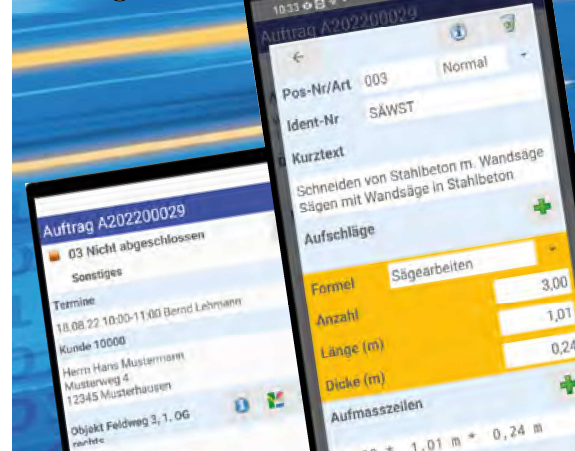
10:33
Auftrag A202200029
←
Pos-Nr/Art 003 Normal
Ident-Nr SÄWST
Kurztext
Schneiden von Stahlbeton m. Wandsäge Sägen mit Wandsäge in Stahlbeton
Aufschläge
Formel Sägearbeiten
3,00
Anzahl 1,01
Länge (m) 0,24
Dicke (m)
Aufmasszeilen
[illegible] * 1,01 m * 0,24 m

Auftrag A202200029
03 Nicht abgeschlossen
Sonstiges
Termine
18.08.22 10:00-11:00 Bernd Lehmann
Kunde 10000
Herrn Hans Mustermann
Musterweg 4
12345 Musterhausen
Objekt Feldweg 3, 1. OG
rechts